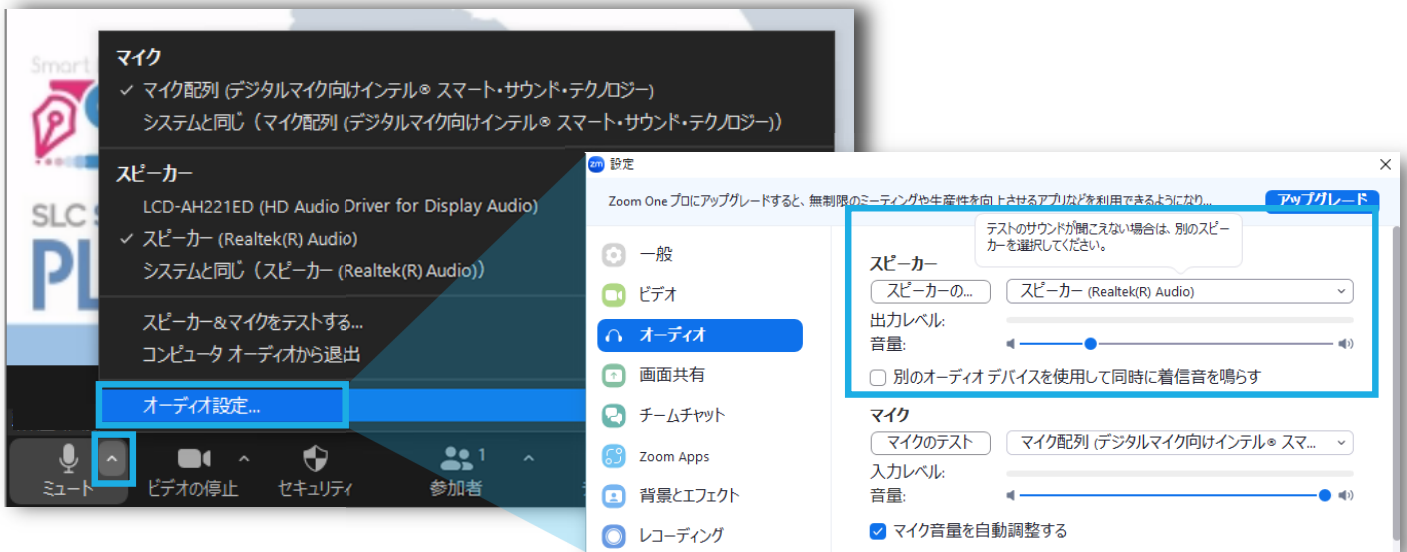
Smart

SLC S

PL

マイク
✓ マイク配列 (デジタルマイク向けインテル® スマート・サウンド・テクノロジー)
システムと同じ（マイク配列 (デジタルマイク向けインテル® スマート・サウンド・テクノロジー)）

スピーカー
LCD-AH221ED (HD Audio Driver for Display Audio)
✓ スピーカー (Realtek(R) Audio)
システムと同じ（スピーカー (Realtek(R) Audio)）

スピーカー&マイクをテストする...
コンピュータ オーディオから退出

オーディオ設定...

ミュート
ビデオの停止
セキュリティ
参加者 1

zm 設定

Zoom One プロにアップグレードすると、無制限のミーティングや生産性を向上させるアプリなどを利用できるようになり...
アップグレード

一般
ビデオ
オーディオ
画面共有
チームチャット
Zoom Apps
背景とエフェクト
レコーディング

テストのサウンドが聞こえない場合は、別のスピーカーを選択してください。

スピーカー
スピーカーの...
スピーカー (Realtek(R) Audio)
出力レベル:
音量:
別のオーディオ デバイスを使用して同時に着信音を鳴らす

マイク
マイクのテスト
マイク配列 (デジタルマイク向けインテル® スマ...
入力レベル:
音量:
✓ マイク音量を自動調整する